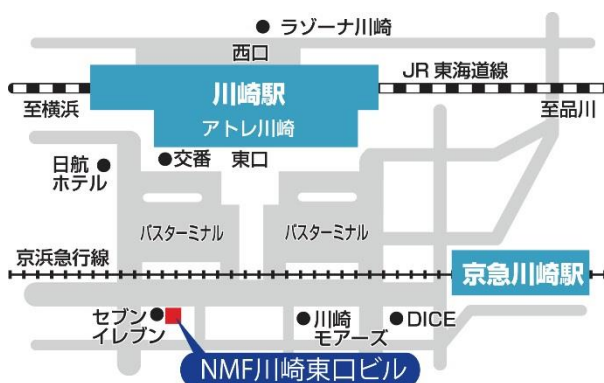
● ラゾーナ川崎

西口

JR 東海道線

川崎駅

アトレ川崎

至横浜

至品川

日航 ●
ホテル

●交番　東口

バスターミナル

バスターミナル

京浜急行線

京急川崎駅

セブン●
イレブン

●川崎
モアーズ

●DICE

NMF川崎東口ビル